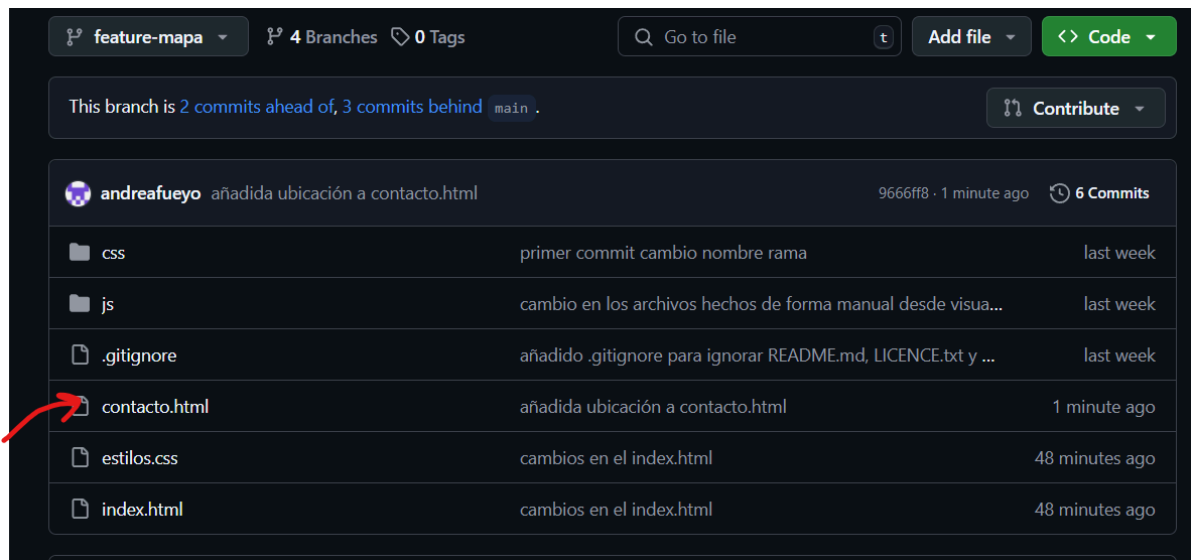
feature-mapa 4 Branches 0 Tags Go to file t Add file Code

This branch is 2 commits ahead of, 3 commits behind main.

Contribute

andreafueyo añadida ubicación a contacto.html 9666ff8 · 1 minute ago 6 Commits

| | | |
|---|---|---|
| css | primer commit cambio nombre rama | last week |
| js | cambio en los archivos hechos de forma manual desde visua... | last week |
| .gitignore | añadido .gitignore para ignorar README.md, LICENCE.txt y ... | last week |
| contacto.html | añadida ubicación a contacto.html | 1 minute ago |
| estilos.css | cambios en el index.html | 48 minutes ago |
| index.html | cambios en el index.html | 48 minutes ago |